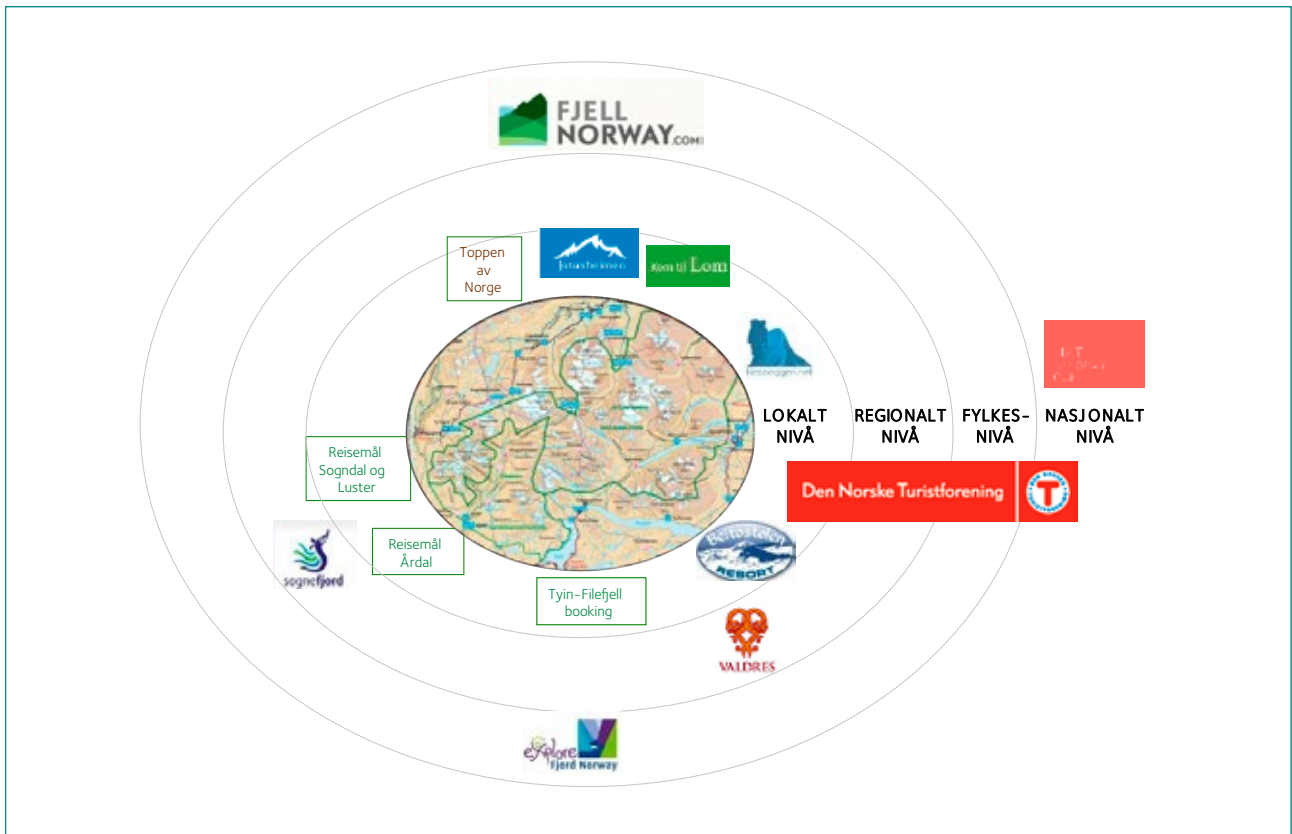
FJELL NORWAY.com

Toppen av Norge

Jotunheimen

Kom til Lom

besseggen.net

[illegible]

LOKALT NIVÅ

REGIONALT NIVÅ

FYLKES-NIVÅ

NASJONALT NIVÅ

Reisemål Sogndal og Luster

Den Norske Turistforening

T

Reisemål Årdal

sognefjord

Beitostølen RESORT

Tyin-Filefjell booking

VALDRES

explore Fjord Norway